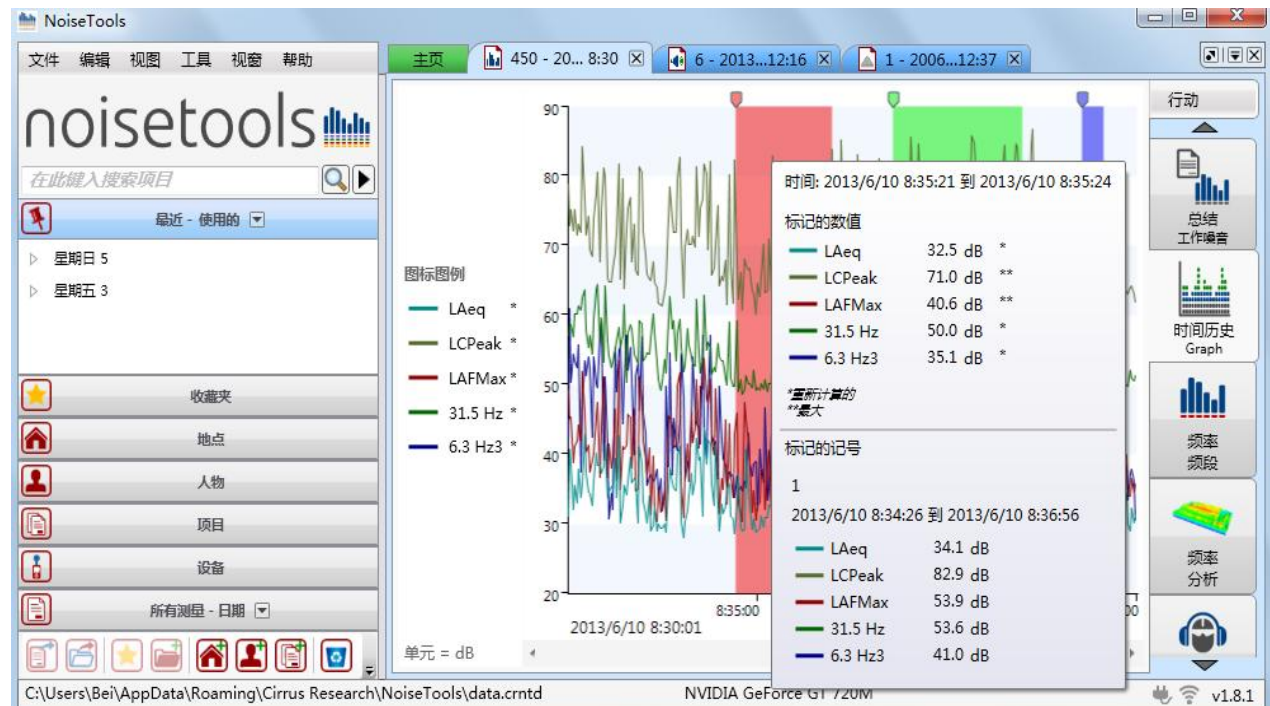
NoiseTools

文件 编辑 视图 工具 视窗 帮助

noisetools

在此键入搜索项目

最近 - 使用的

星期日 5
星期五 3

收藏夹
地点
人物
项目
设备
所有测量 - 日期

主页 | 450 - 20... 8:30 | 6 - 2013...12:16 | 1 - 2006...12:37

行动

图标图例
LAeq *
LCPeak *
LAFMax *
31.5 Hz *
6.3 Hz3 *

单元 = dB

90
80
70
60
50
40
30
20

2013/6/10 8:30:01
8:35:00

时间: 2013/6/10 8:35:21 到 2013/6/10 8:35:24

标记的数值

| | | |
|---|---|---|
| LAeq | 32.5 dB | * |
| LCPeak | 71.0 dB | ** |
| LAFMax | 40.6 dB | ** |
| 31.5 Hz | 50.0 dB | * |
| 6.3 Hz3 | 35.1 dB | * |

*重新计算的
**最大

标记的记号

1

2013/6/10 8:34:26 到 2013/6/10 8:36:56

| | |
|---|---|
| LAeq | 34.1 dB |
| LCPeak | 82.9 dB |
| LAFMax | 53.9 dB |
| 31.5 Hz | 53.6 dB |
| 6.3 Hz3 | 41.0 dB |

总结
工作噪音

时间历史
Graph

频率
频段

频率
分析

C:\Users\Bei\AppData\Roaming\Cirrus Research\NoiseTools\data.crntd NVIDIA GeForce GT 720M v1.8.1